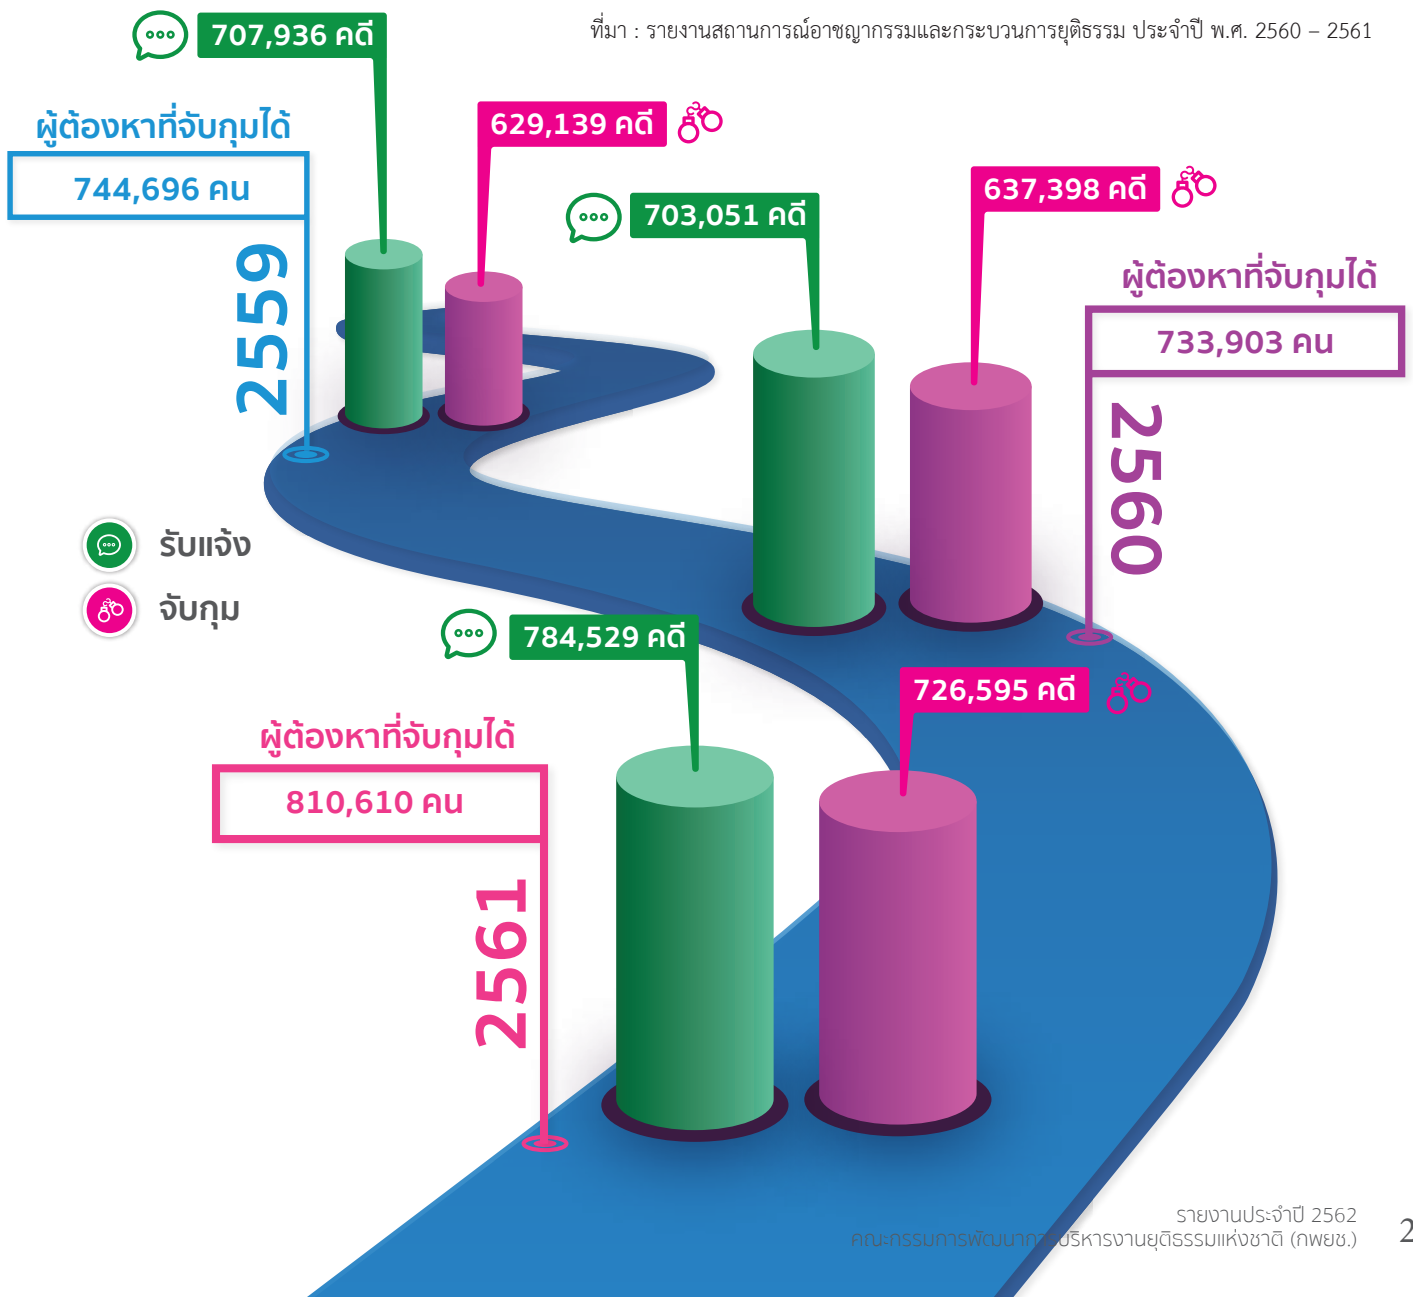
ที่มา : รายงานสถานการณ์อาชญากรรมและกระบวนการยุติธรรม ประจำปี พ.ศ. 2560 – 2561

707,936 คดี

ผู้ต้องหาที่จับกุมได้
744,696 คน

2559

629,139 คดี

703,051 คดี

637,398 คดี

ผู้ต้องหาที่จับกุมได้
733,903 คน

2560

รับแจ้ง
จับกุม

784,529 คดี

726,595 คดี

ผู้ต้องหาที่จับกุมได้
810,610 คน

2561

รายงานประจำปี 2562
คณะกรรมการพัฒนาการบริหารงานยุติธรรมแห่งชาติ (กพยช.)

2